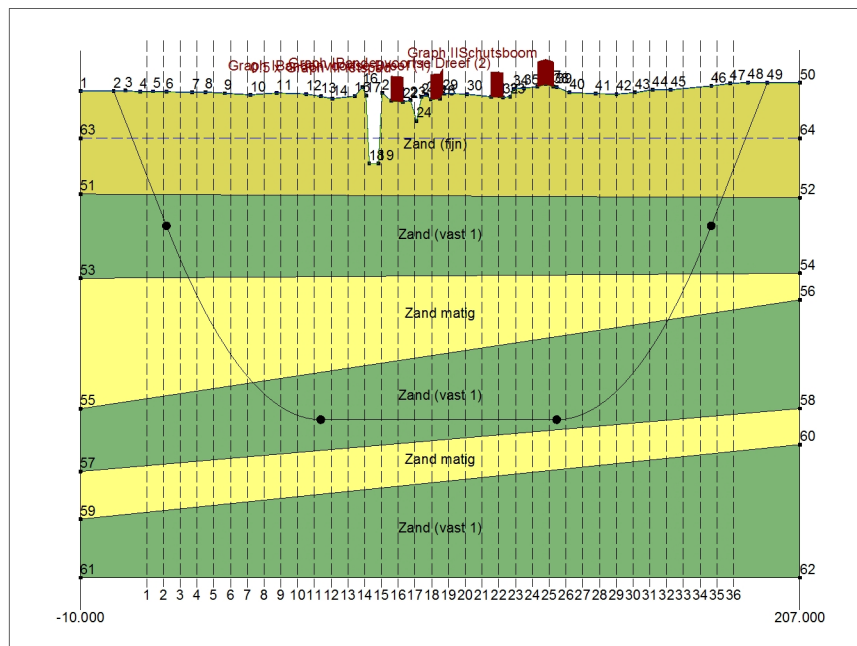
Graph IISchutsboom
Graph IIBredevoortse Dreef (2)
Graph IIGraph IIGraph II

1 2 3 4 5 6 7 8 9 10 11 12 13 14 15 16 17 18 19 20 21 22 23 24 25 26 27 28 29 30 31 32 33 34 35 36 37 38 39 40 41 42 43 44 45 46 47 48 49 50

63
64
Zand (fijn)
51
52
Zand (vast 1)
53
54
56
Zand matig
Zand (vast 1)
55
58
60
57
Zand matig
59
Zand (vast 1)
61
62

1 2 3 4 5 6 7 8 9 10 11 12 13 14 15 16 17 18 19 20 21 22 23 24 25 26 27 28 29 30 31 32 33 34 35 36

-10.000
207.000